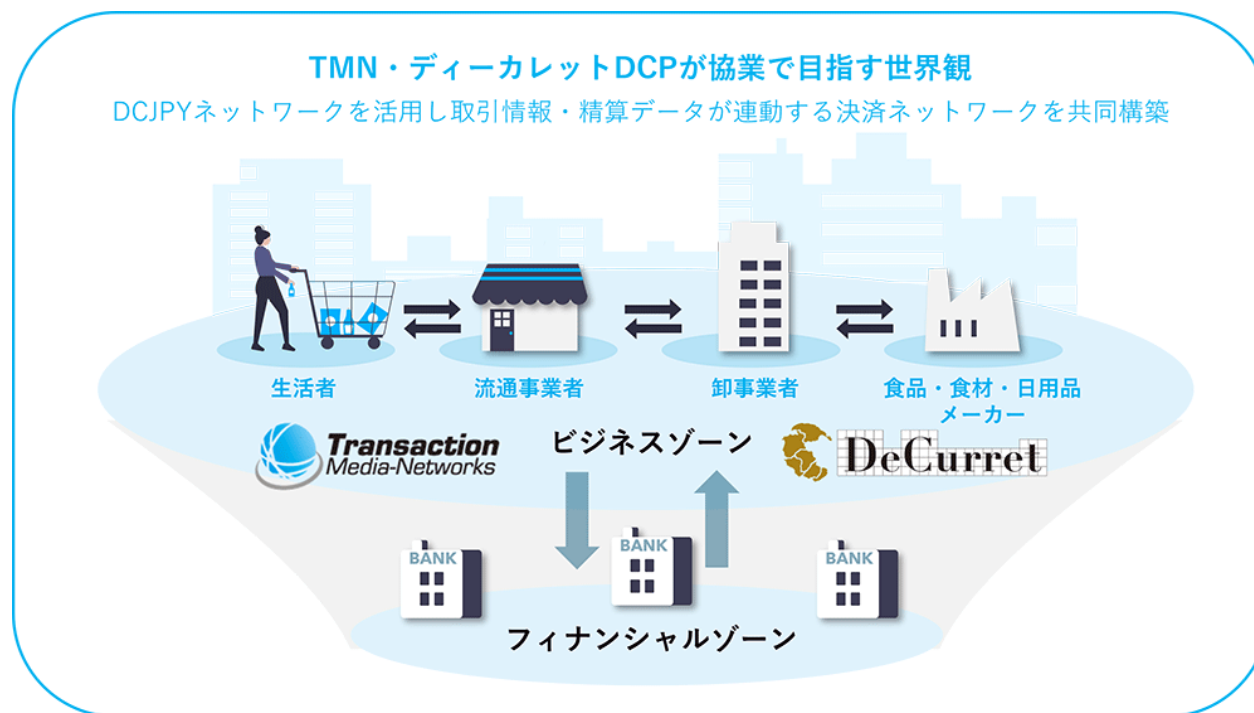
TMN・ディーカレットDCPが協業で目指す世界観

DCJPYネットワークを活用し取引情報・精算データが連動する決済ネットワークを共同構築

生活者

流通事業者

卸事業者

食品・食材・日用品メーカー

Transaction Media-Networks

ビジネスゾーン

DeCurret

BANK

BANK

BANK

フィナンシャルゾーン